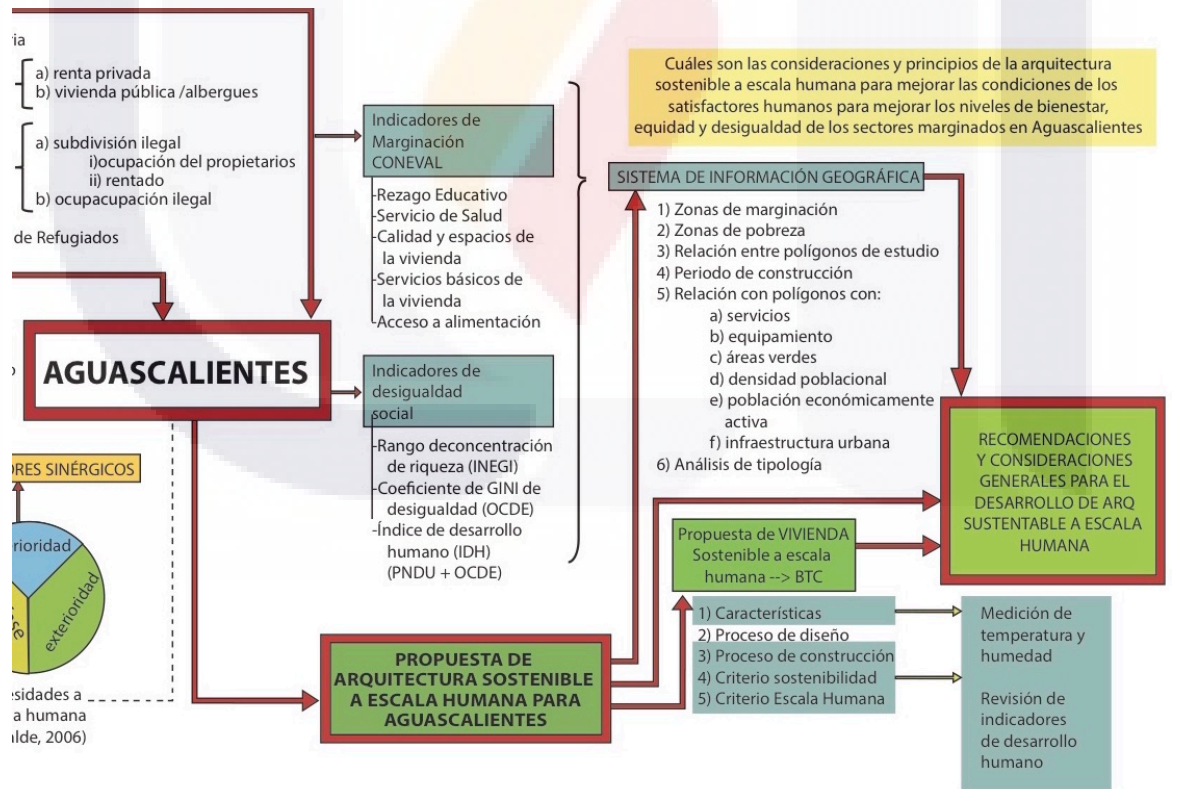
ria

a) renta privada
b) vivienda pública /albergues

a) subdivisión ilegal
i)ocupación del propietarios
ii) rentado
b) ocupacupación ilegal

de Refugiados

Indicadores de Marginación CONEVAL

-Rezago Educativo
-Servicio de Salud
-Calidad y espacios de la vivienda
-Servicios básicos de la vivienda
-Acceso a alimentación

Cuáles son las consideraciones y principios de la arquitectura sostenible a escala humana para mejorar las condiciones de los satisfactores humanos para mejorar los niveles de bienestar, equidad y desigualdad de los sectores marginados en Aguascalientes

SISTEMA DE INFORMACIÓN GEOGRÁFICA

1) Zonas de marginación
2) Zonas de pobreza
3) Relación entre polígonos de estudio
4) Periodo de construcción
5) Relación con polígonos con:
a) servicios
b) equipamiento
c) áreas verdes
d) densidad poblacional
e) población económicamente activa
f) infraestructura urbana
6) Análisis de tipología

AGUASCALIENTES

Indicadores de desigualdad social

-Rango deconcentración de riqueza (INEGI)
-Coeficiente de GINI de desigualdad (OCDE)
-Índice de desarrollo humano (IDH) (PNDU + OCDE)

ORES SINÉRGICOS

erioridad
exterioridad
se

esidades a
a humana
alde, 2006)

RECOMENDACIONES Y CONSIDERACIONES GENERALES PARA EL DESARROLLO DE ARQ SUSTENTABLE A ESCALA HUMANA

Propuesta de VIVIENDA Sostenible a escala humana --> BTC

1) Características
2) Proceso de diseño
3) Proceso de construcción
4) Criterio sostenibilidad
5) Criterio Escala Humana

Medición de temperatura y humedad

Revisión de indicadores de desarrollo humano

PROPUESTA DE ARQUITECTURA SOSTENIBLE A ESCALA HUMANA PARA AGUASCALIENTES